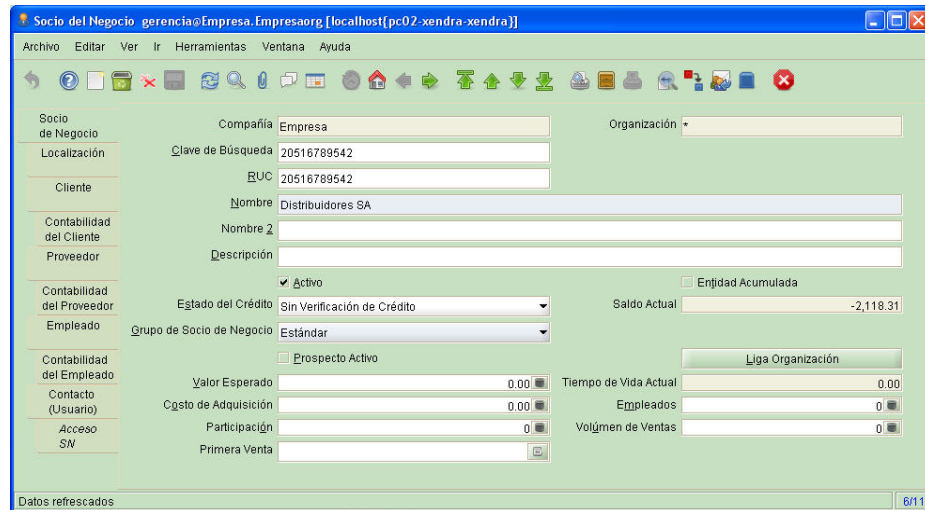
Socio del Negocio gerencia@Empresa.Empresaorg [localhost{pc02-xendra-xendra}]

Archivo Editar Ver Ir Herramientas Ventana Ayuda

Socio de Negocio
Localización
Cliente
Contabilidad del Cliente
Proveedor
Contabilidad del Proveedor
Empleado
Contabilidad del Empleado
Contacto (Usuario)
Acceso SN

Compañía Empresa
Organización *
Clave de Búsqueda 20516789542
RUC 20516789542
Nombre Distribuidores SA
Nombre 2
Descripción
Activo
Entidad Acumulada
Estado del Crédito Sin Verificación de Crédito
Saldo Actual -2,118.31
Grupo de Socio de Negocio Estándar
Prospecto Activo
Liga Organización
Valor Esperado 0.00
Tiempo de Vida Actual 0.00
Costo de Adquisición 0.00
Empleados 0
Participación 0
Volúmen de Ventas 0
Primera Venta

Datos refrescados
6/11